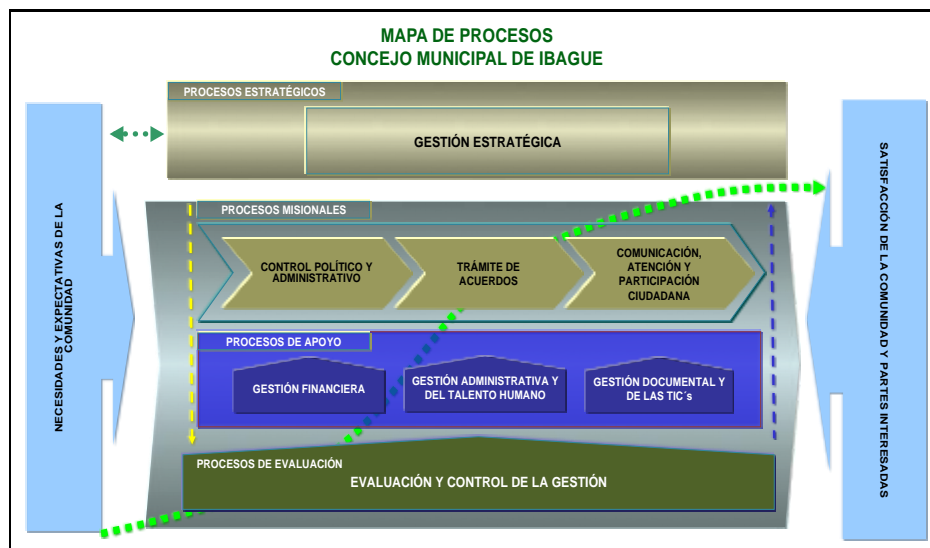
MAPA DE PROCESOS
CONCEJO MUNICIPAL DE IBAGUE

NECESIDADES Y EXPECTATIVAS DE LA COMUNIDAD

PROCESOS ESTRATÉGICOS

GESTIÓN ESTRATÉGICA

PROCESOS MISIONALES

CONTROL POLÍTICO Y ADMINISTRATIVO

TRÁMITE DE ACUERDOS

COMUNICACIÓN, ATENCIÓN Y PARTICIPACIÓN CIUDADANA

PROCESOS DE APOYO

GESTIÓN FINANCIERA

GESTIÓN ADMINISTRATIVA Y DEL TALENTO HUMANO

GESTIÓN DOCUMENTAL Y DE LAS TIC´s

PROCESOS DE EVALUACIÓN

EVALUACIÓN Y CONTROL DE LA GESTIÓN

SATISFACCIÓN DE LA COMUNIDAD Y PARTES INTERESADAS